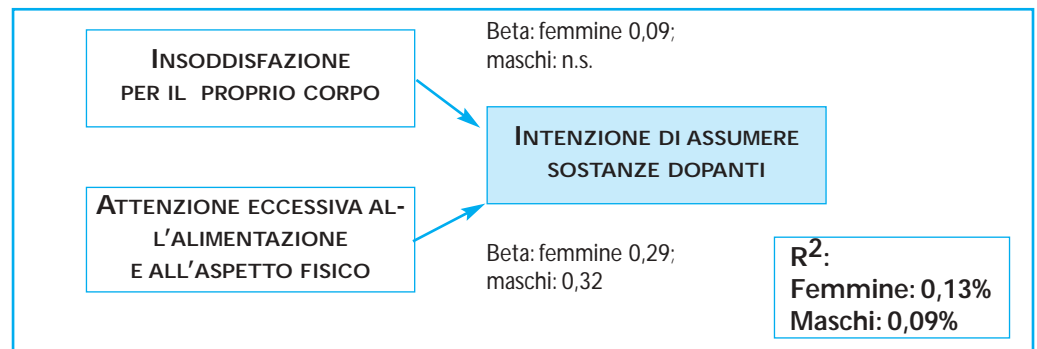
INSODDISFAZIONE PER IL PROPRIO CORPO

Beta: femmine 0,09; maschi: n.s.

INTENZIONE DI ASSUMERE SOSTANZE DOPANTI

ATTENZIONE ECCESSIVA ALL'ALIMENTAZIONE E ALL'ASPETTO FISICO

Beta: femmine 0,29; maschi: 0,32

$R^2$:
Femmine: 0,13%
Maschi: 0,09%